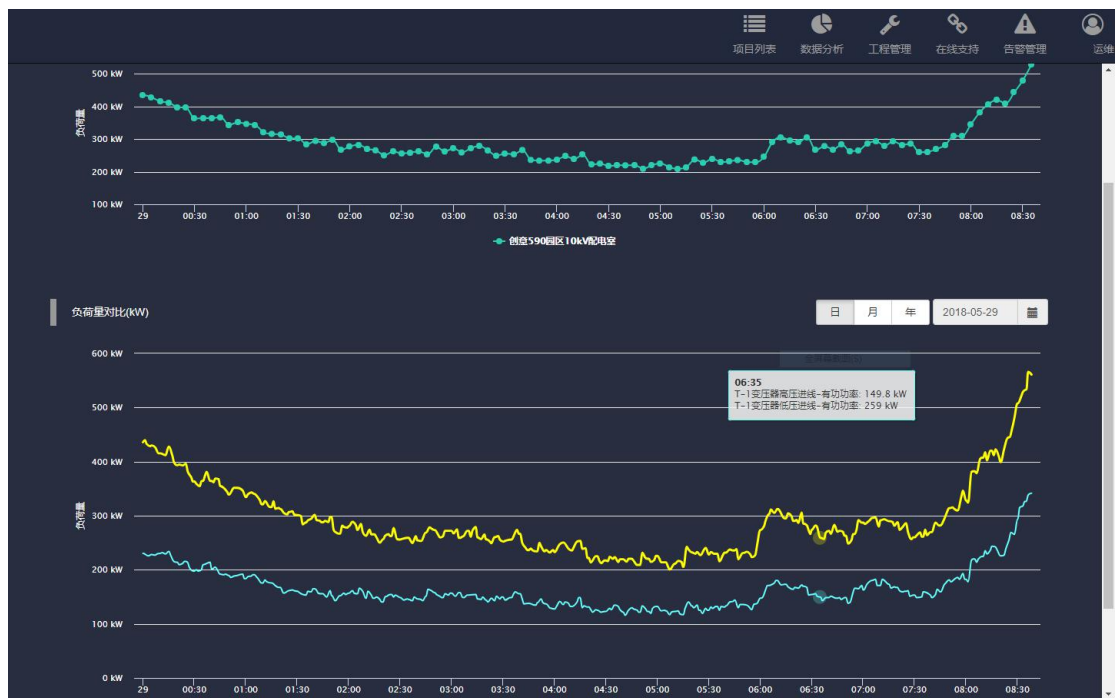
项目列表 数据分析 工程管理 在线支持 告警管理 运维

500 kW
400 kW
300 kW
200 kW
100 kW
负荷量
29 00:30 01:00 01:30 02:00 02:30 03:00 03:30 04:00 04:30 05:00 05:30 06:00 06:30 07:00 07:30 08:00 08:30

创意590园区10kV配电室

负荷量对比(kW)

日 月 年 2018-05-29

600 kW
500 kW
400 kW
300 kW
200 kW
100 kW
0 kW
负荷量

06:35
T-1变压器高压进线-有功功率: 149.8 kW
T-1变压器低压进线-有功功率: 259 kW

29 00:30 01:00 01:30 02:00 02:30 03:00 03:30 04:00 04:30 05:00 05:30 06:00 06:30 07:00 07:30 08:00 08:30